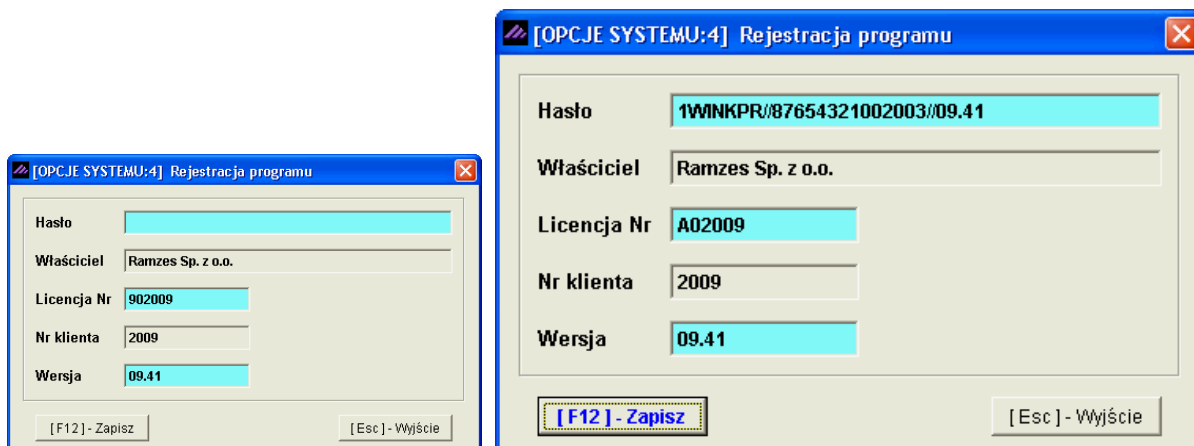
[OPCJE SYSTEMU:4] Rejestracja programu

Hasło

Właściciel Ramzes Sp. z o.o.

Licencja Nr 902009

Nr klienta 2009

Wersja 09.41

[F12] - Zapisz

[Esc] - Wyjście

[OPCJE SYSTEMU:4] Rejestracja programu

Hasło 1WINKPR//87654321002003//09.41

Właściciel Ramzes Sp. z o.o.

Licencja Nr A02009

Nr klienta 2009

Wersja 09.41

[F12] - Zapisz

[Esc] - Wyjście